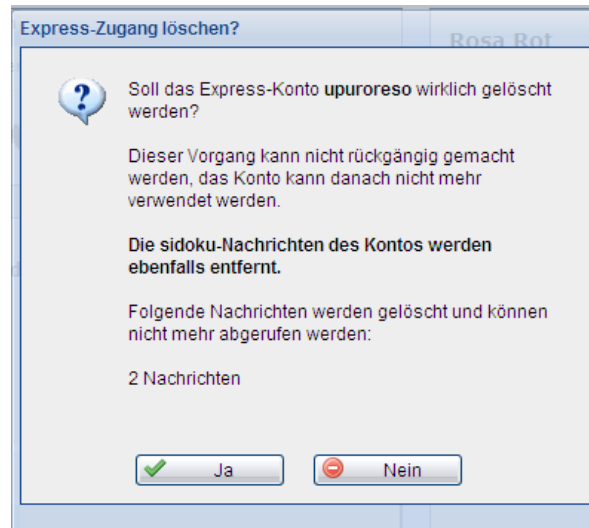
Express-Zugang löschen?

Rosa Rot

?

Soll das Express-Konto **upuroreso** wirklich gelöscht werden?

Dieser Vorgang kann nicht rückgängig gemacht werden, das Konto kann danach nicht mehr verwendet werden.

**Die sidoku-Nachrichten des Kontos werden ebenfalls entfernt.**

Folgende Nachrichten werden gelöscht und können nicht mehr abgerufen werden:

2 Nachrichten

Ja

Nein